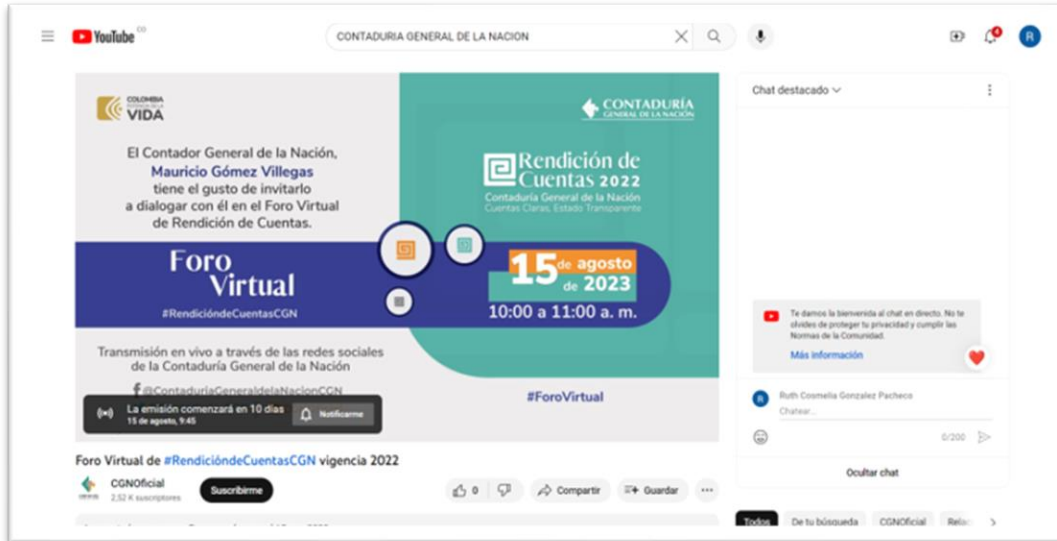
YouTube CO

CONTADURIA GENERAL DE LA NACION

COLOMBIA POTENCIA DE LA VIDA

El Contador General de la Nación, Mauricio Gómez Villegas tiene el gusto de invitarlo a dialogar con él en el Foro Virtual de Rendición de Cuentas.

CONTADURÍA GENERAL DE LA NACIÓN

Rendición de Cuentas 2022
Contaduría General de la Nación
Cuentas Claras, Estado Transparente

Foro Virtual
#RendiciónDeCuentasCGN

15 de agosto de 2023
10:00 a 11:00 a. m.

Transmisión en vivo a través de las redes sociales de la Contaduría General de la Nación

@ContaduriaGeneraldelaNacionCGN

La emisión comenzará en 10 días
15 de agosto, 9:45

Notificarme

#ForoVirtual

Foro Virtual de #RendicióndeCuentasCGN vigencia 2022

CGNOficial
2,52 K suscriptores

Suscribirme

0

Compartir

Guardar

Chat destacado

Te damos la bienvenida al chat en directo. No te olvides de proteger tu privacidad y cumplir las Normas de la Comunidad.

Más información

Ruth Cosmelia Gonzalez Pacheco
Chatear...

0/200

Ocultar chat

Todos De tu búsqueda CGNOficial Relac